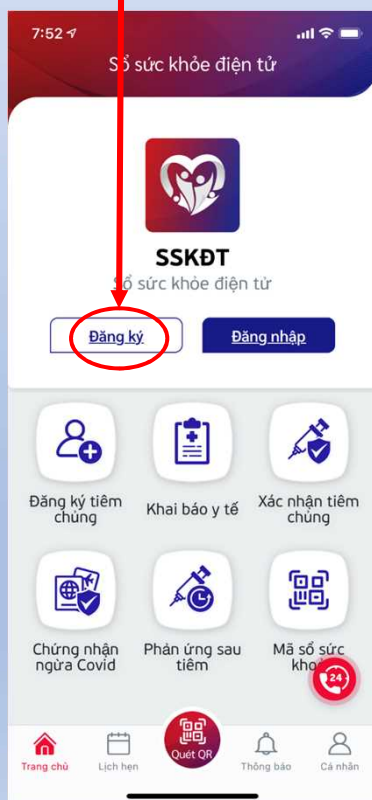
7:52

Sổ sức khỏe điện tử

SSKĐT

Sổ sức khỏe điện tử

Đăng ký

Đăng nhập

Đăng ký tiêm chủng

Khai báo y tế

Xác nhận tiêm chủng

Chứng nhận ngừa Covid

Phản ứng sau tiêm

Mã sổ sức khỏ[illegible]

24

Trang chủ

Lịch hẹn

Quét QR

Thông báo

Cá nhân